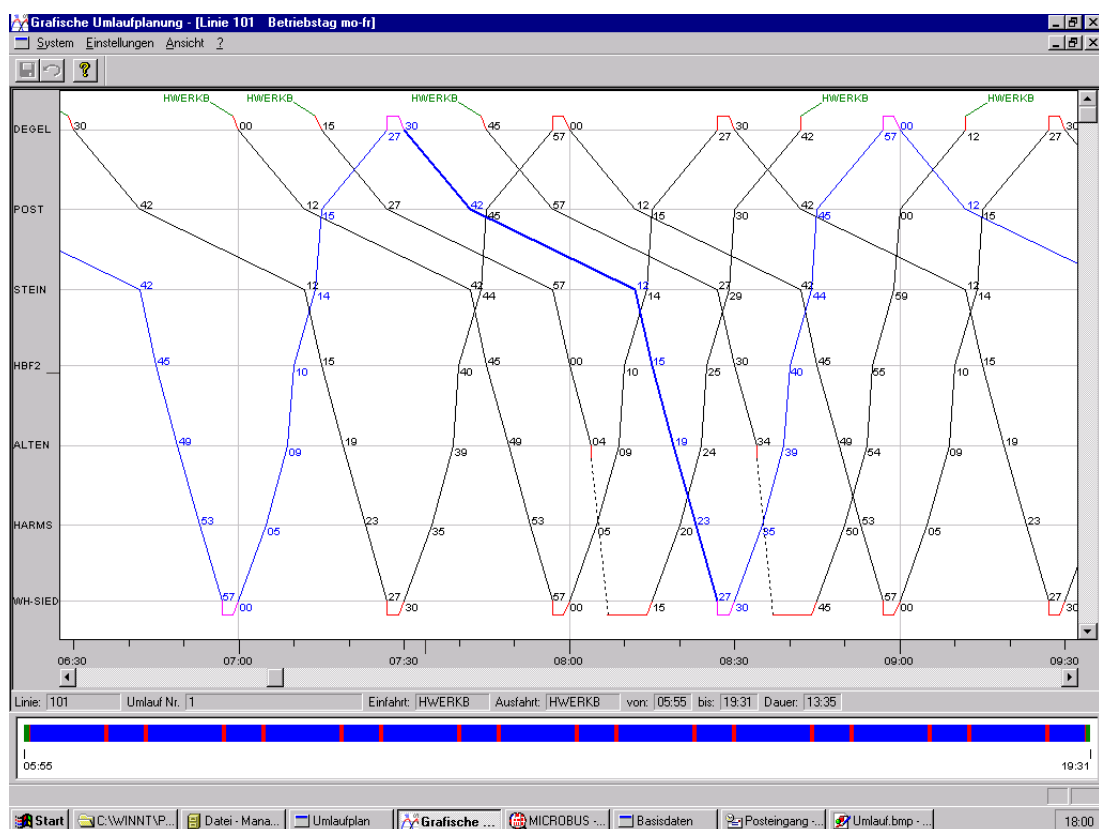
Grafische Umlaufplanung - [Linie 101 Betriebstag mo-fr]

System Einstellungen Ansicht ?

HWERKB HWERKB HWERKB HWERKB HWERKB

DEGEL
POST
STEIN
HBF2
ALTEN
HARMS
WH-SIED

30 00 15 27 30 45 57 00 27 30 42 57 00 12 27 30
42 12 27 15 42 45 57 12 15 30 42 45 00 12 15
42 12 14 42 44 57 12 14 27 29 42 44 59 12 14
45 15 10 40 45 00 15 10 25 30 40 45 55 10 15
49 19 09 39 49 04 19 09 24 34 39 49 54 09 19
53 23 05 35 53 05 23 20 35 50 53 05 23
57 00 27 30 57 00 15 27 30 45 57 00 27 30

06:30 07:00 07:30 08:00 08:30 09:00 09:30

Linie: 101 Umlauf Nr. 1 Einfahrt: HWERKB Ausfahrt: HWERKB von: 05:55 bis: 19:31 Dauer: 13:35

05:55 19:31

Start C:\WINNT\P... Datei - Mana... Umlaufplan Grafische ... MICROBUS -... Basisdaten Posteingang -... Umlauf.bmp - ... 18:00